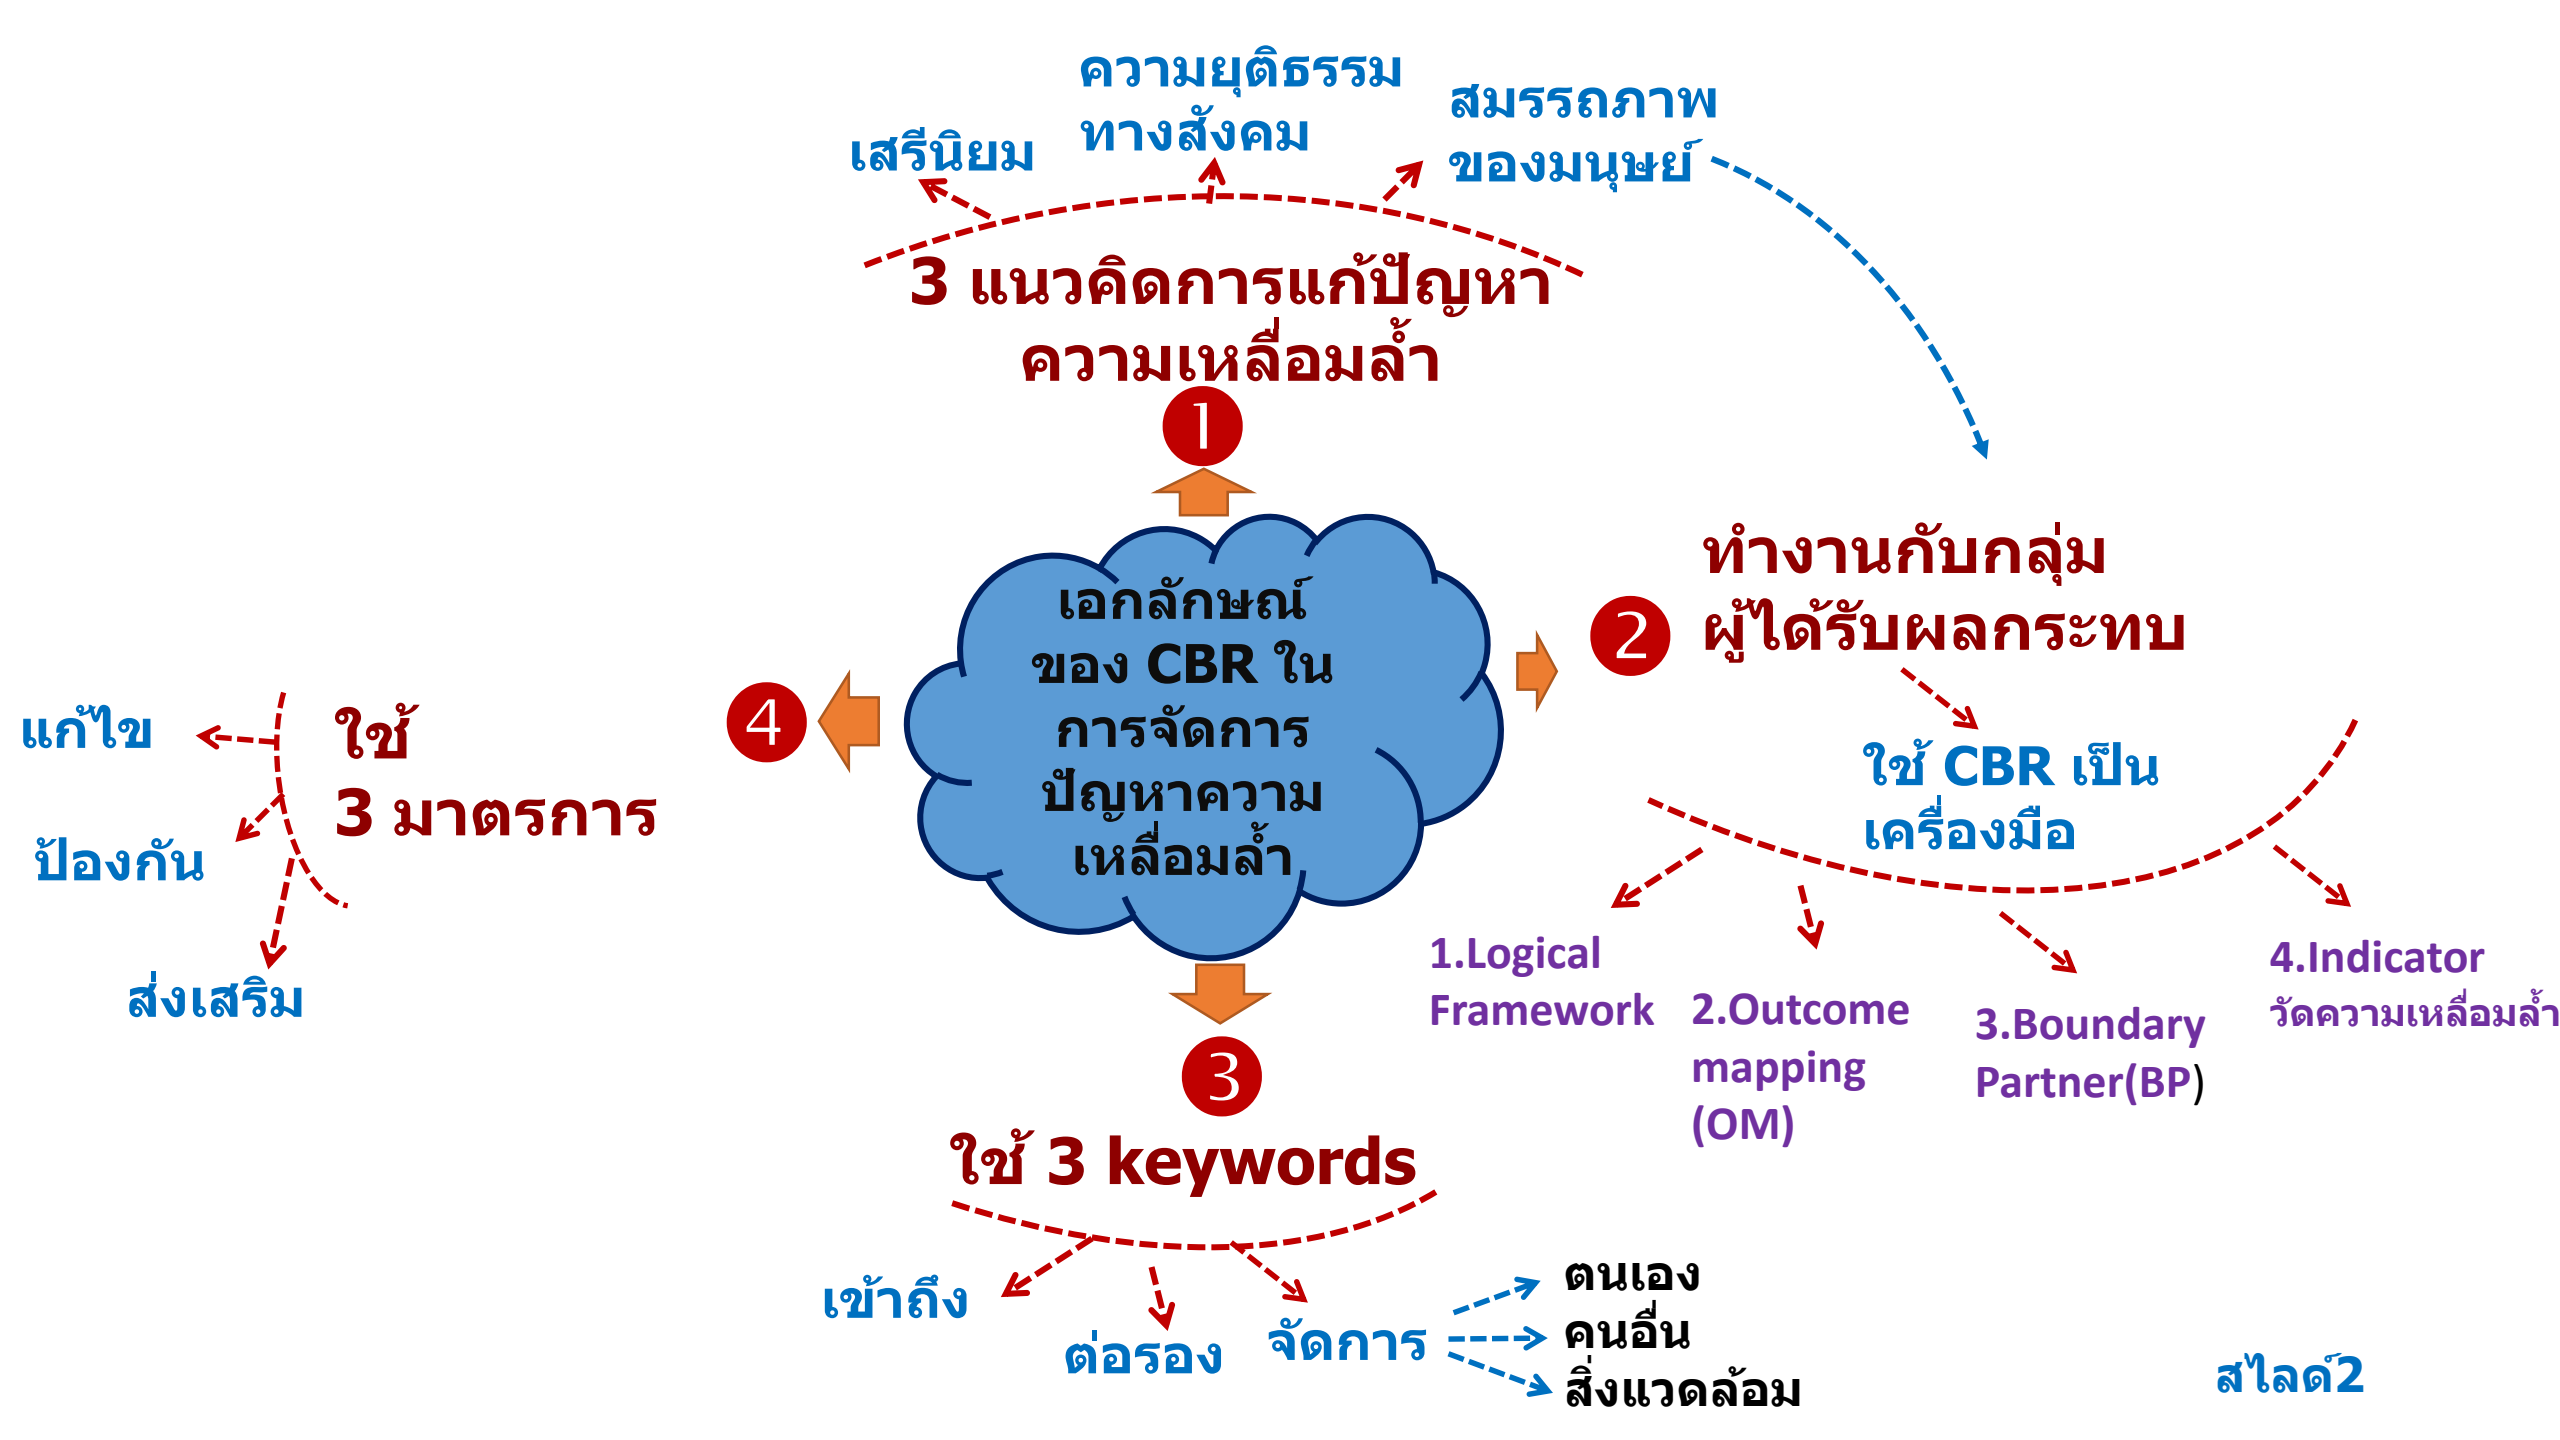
ความยุติธรรม ทางสังคม

เสรีนิยม

สมรรถภาพ ของมนุษย์

3 แนวคิดการแก้ปัญหา ความเหลื่อมล้ำ

1

เอกลักษณ์ ของ CBR ใน การจัดการ ปัญหาความ เหลื่อมล้ำ

2

ทำงานกับกลุ่ม ผู้ได้รับผลกระทบ

ใช้ CBR เป็น เครื่องมือ

1.Logical Framework

2.Outcome mapping (OM)

3.Boundary Partner(BP)

4.Indicator วัดความเหลื่อมล้ำ

4

ใช้ 3 มาตรการ

แก้ไข

ป้องกัน

ส่งเสริม

3

ใช้ 3 keywords

เข้าถึง

ต่อรอง

จัดการ

ตนเอง

คนอื่น

สิ่งแวดล้อม

สไลด์2